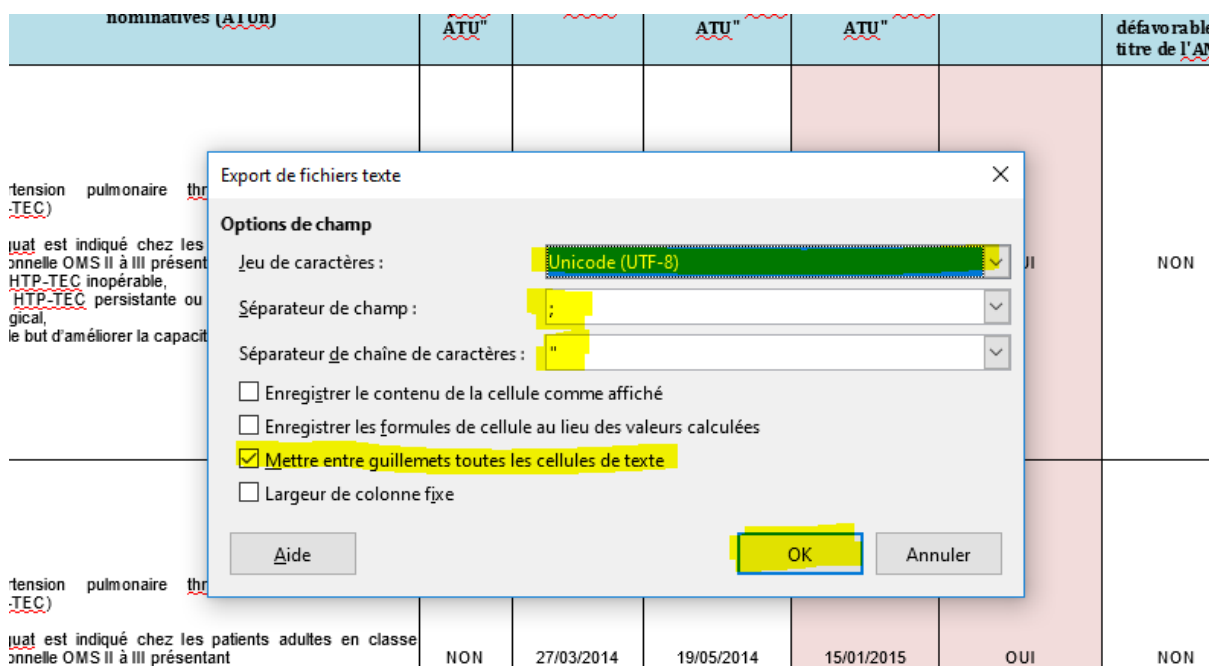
| nominatives (ATUn) | ATU" | | ATU" | ATU" | | défavorable titre de l'AM |
|---|---|---|---|---|---|---|
| rtension pulmonaire thr -TEC) quat est indiqué chez les onnelle OMS II à III présent HTP-TEC inopérable, HTP-TEC persistante ou gical, le but d'améliorer la capacit | | | | | UI | NON |
| rtension pulmonaire thr -TEC) quat est indiqué chez les patients adultes en classe onnelle OMS II à III présentant | NON | 27/03/2014 | 19/05/2014 | 15/01/2015 | OUI | NON |

Export de fichiers texte

Options de champ

Jeu de caractères : Unicode (UTF-8)

Séparateur de champ : ;

Séparateur de chaîne de caractères : "

☐ Enregistrer le contenu de la cellule comme affiché

☐ Enregistrer les formules de cellule au lieu des valeurs calculées

☑ Mettre entre guillemets toutes les cellules de texte

☐ Largeur de colonne fixe

Aide

OK

Annuler